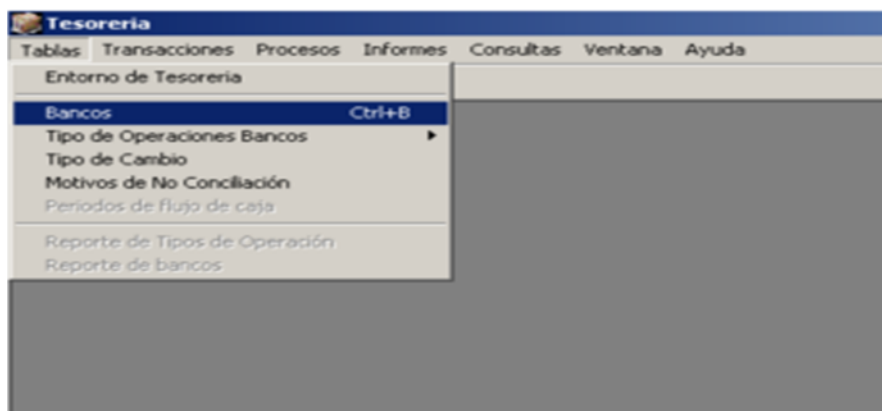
Tesoreria

Tablas Transacciones Procesos Informes Consultas Ventana Ayuda

Entorno de Tesoreria

Bancos Ctrl+B

Tipo de Operaciones Bancos

Tipo de Cambio

Motivos de No Conciliación

Periodos de flujo de caja

Reporte de Tipos de Operación

Reporte de bancos